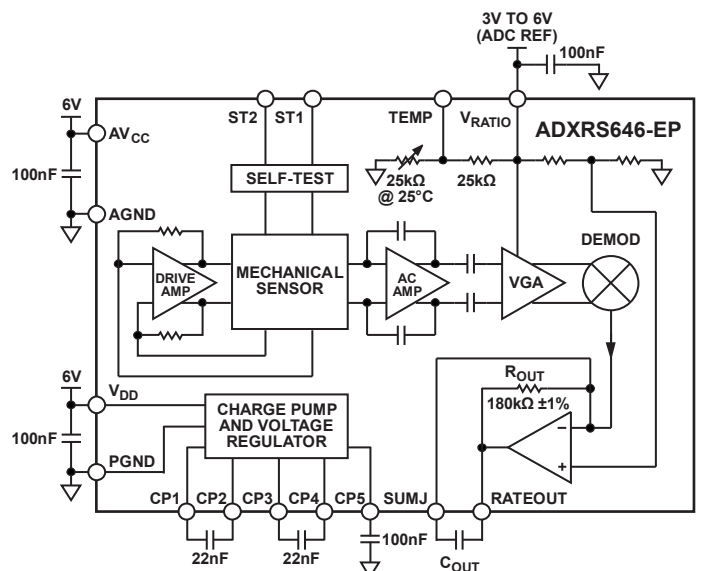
3V TO 6V
(ADC REF)
100nF

6V
AV$_{CC}$
100nF
AGND

ST2 ST1
TEMP
V$_{RATIO}$
ADXRS646-EP

SELF-TEST
25kΩ
@ 25°C
25kΩ

DRIVE AMP
MECHANICAL SENSOR
AC AMP
VGA
DEMOD

6V
V$_{DD}$
100nF
PGND

CHARGE PUMP AND VOLTAGE REGULATOR

R$_{OUT}$
180kΩ ±1%
–
+

CP1 CP2 CP3 CP4 CP5 SUMJ RATEOUT
22nF 22nF 100nF C$_{OUT}$